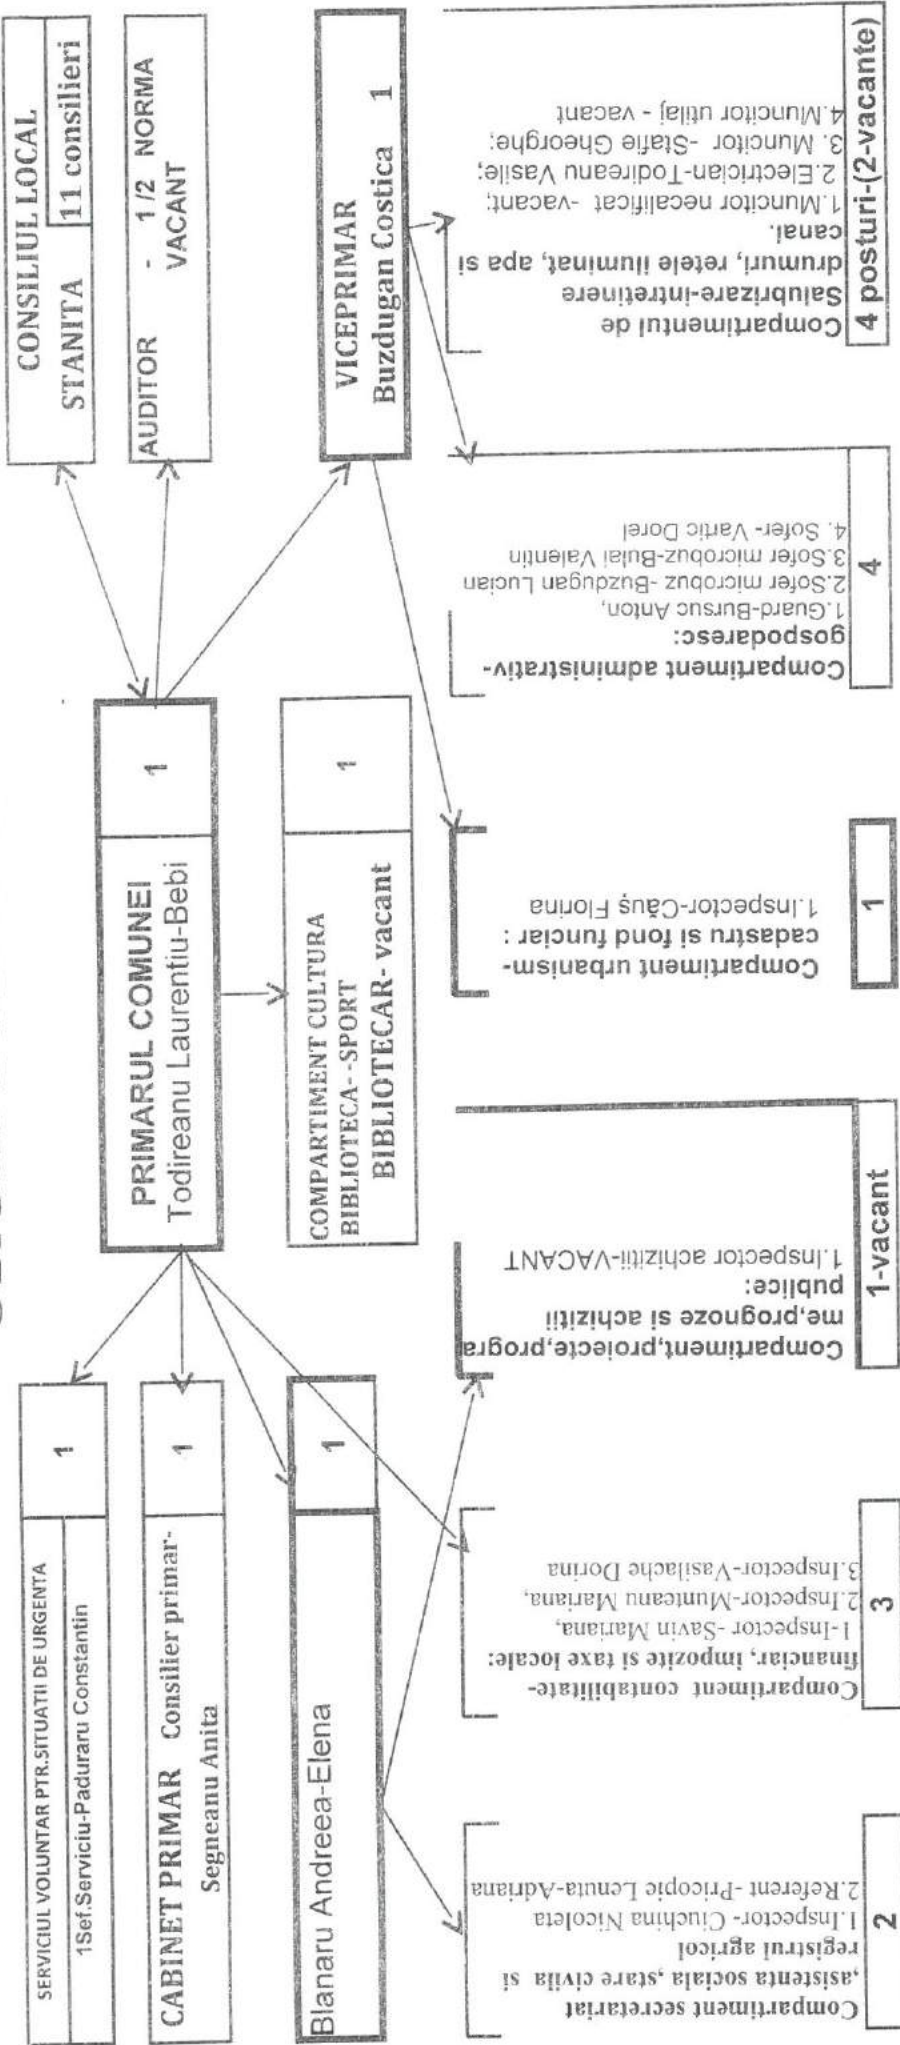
CONSILIUL LOCAL STANITA
11 consilieri

AUDITOR - 1/2 NORMA VACANT

VICEPRIMAR Buzdugan Costica 1

PRIMARUL COMUNEI Todireanu Laurentiu-Bebi
1

COMPARTIMENT CULTURA BIBLIOTECA--SPORT BIBLIOTECAR- vacant
1

SERVICIUL VOLUNTAR PTR.SITUATII DE URGENTA
1Sef.Serviciu-Paduraru Constantin
1

CABINET PRIMAR Consilier primar-Segneanu Anita
1

Blanaru Andreea-Elena
1

Compartiment secretariat ,asistenta sociala ,stare civila si registrul agricol
1.Inspector - Ciuchina Nicoleta
2.Referent - Pricopie Lenuta-Adriana
2

Compartiment contabilitate-financiar, impozite si taxe locale:
1-Inspector -Savin Mariana,
2.Inspector-Munteanu Mariana,
3.Inspector-Vasilache Dorina
3

Compartiment,proiecte,programe,prognoze si achizitii publice:
1.Inspector achizitii-VACANT
1-vacant

Compartiment urbanism-cadastru si fond funciar :
1.Inspector-Căuş Florina
1

Compartiment administrativ-gospodaresc:
1.Guard-Bursuc Anton,
2.Sofer microbuz-Buzdugan Lucian
3.Sofer microbuz-Bulai Valentin
4. Sofer- Vartic Dorel
4

Compartimentul de Salubrizare-intretinere drumuri, retele iluminat, apa si canal.
1.Muncitor necalificat -vacant;
2.Electrician-Todireanu Vasile;
3. Muncitor -Stafie Gheorghe;
4.Muncitor utilaj - vacant
4 posturi-(2-vacante)